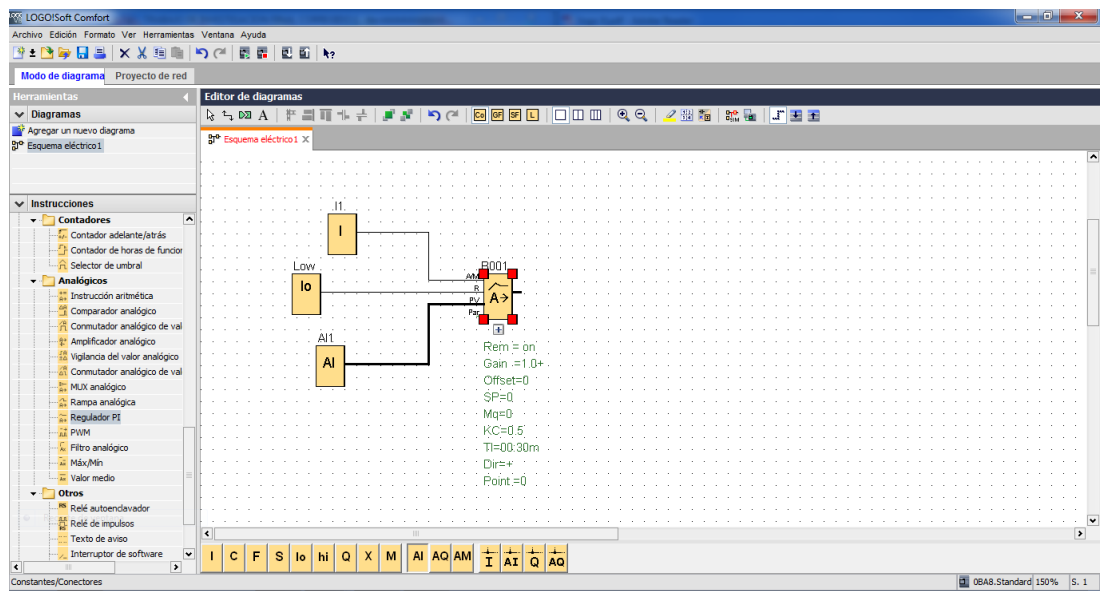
LOGO!Soft Comfort

Archivo Edición Formato Ver Herramientas Ventana Ayuda

Modo de diagrama Proyecto de red

Herramientas

Diagramas

Agregar un nuevo diagrama

Esquema eléctrico1

Instrucciones

Contadores

Contador adelante/atrás

Contador de horas de funcior

Selector de umbral

Analógicos

Instrucción aritmética

Comparador analógico

Conmutador analógico de val

Amplificador analógico

Vigilancia del valor analógico

Conmutador analógico de val

MUX analógico

Rampa analógica

Regulador PI

PWM

Filtro analógico

Máx/Mín

Valor medio

Otros

Relé autoenclavador

Relé de impulsos

Texto de aviso

Interruptor de software

Editor de diagramas

Co GF SF L

Esquema eléctrico1

I1

I

Low

lo

AI1

AI

B001

A/M

R

PV

Par

A→

Rem = on
Gain =1.0+
Offset=0
SP=0
Mq=0
KC=0.5
TI=00:30m
Dir=+
Point =0

I C F S lo hi Q X M AI AQ AM I AI Q AQ

Constantes/Conectores

0BA8.Standard 150% S. 1